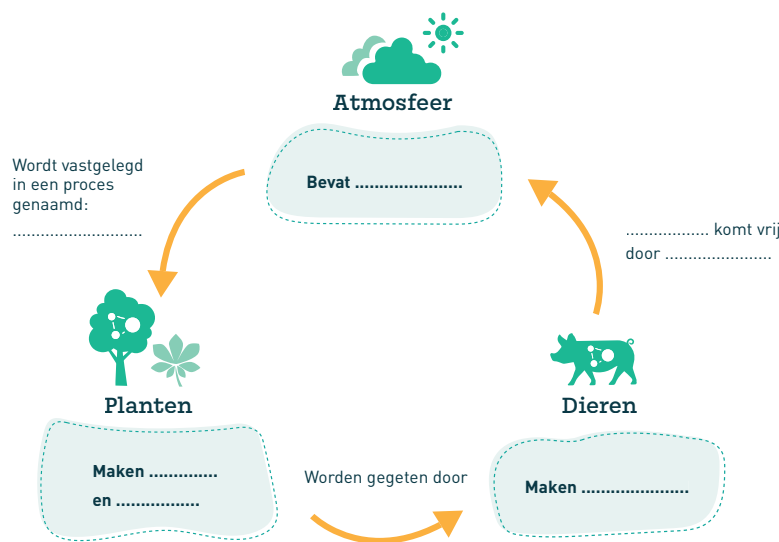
Atmosfeer

Bevat ......................

Wordt vastgelegd in een proces genaamd: ............................

.................. komt vrij door ........................

Planten

Maken .............
en ................

Worden gegeten door

Dieren

Maken ......................